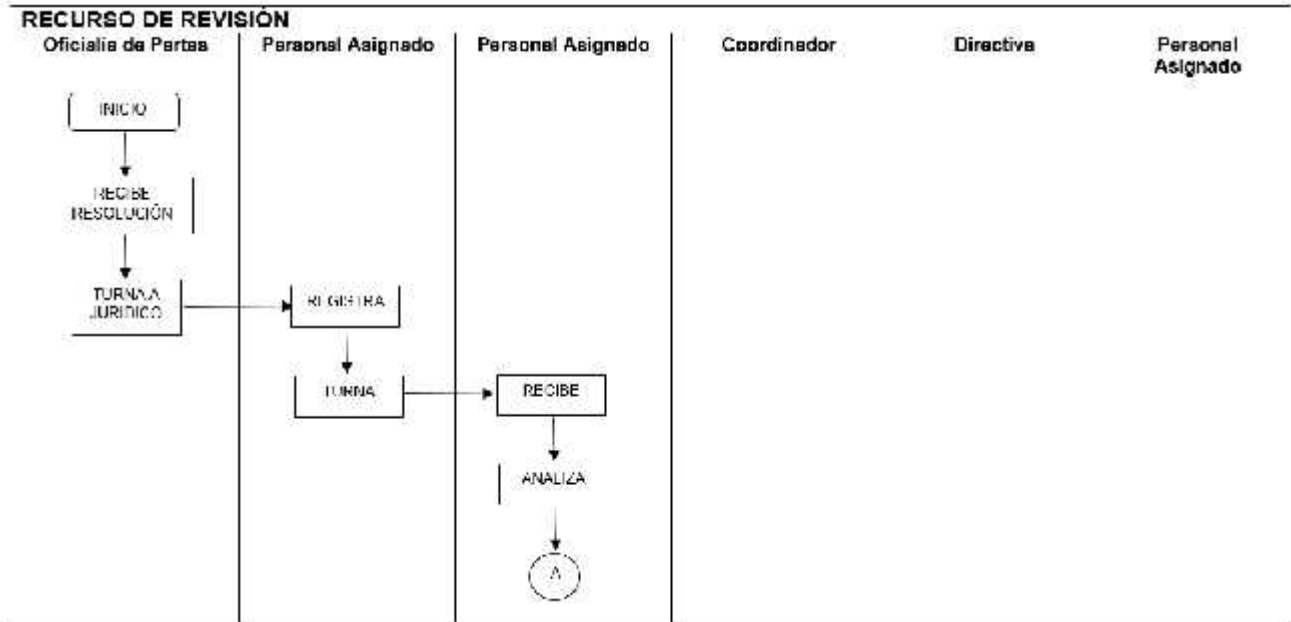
RECURSO DE REVISIÓN

| Oficialía de Partes | Personal Asignado | Personal Asignado | Coordinador | Directiva | Personal Asignado |
|---|---|---|---|---|---|

INICIO

RECIBE RESOLUCIÓN

TURNA A JURIDICO

REGISTRA

TURNA

RECIBE

ANALIZA

A